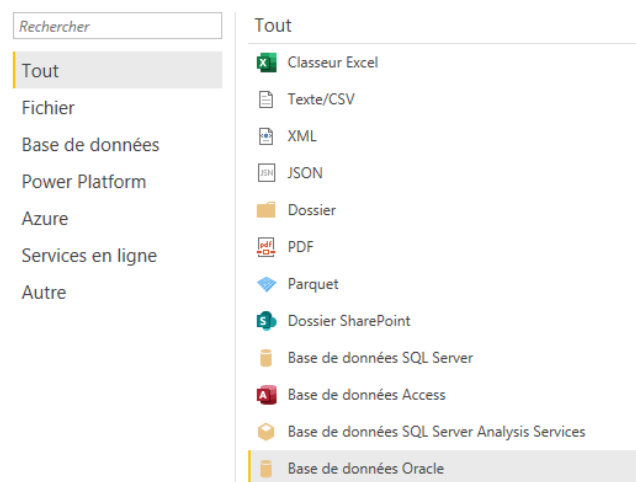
Rechercher

Tout
Fichier
Base de données
Power Platform
Azure
Services en ligne
Autre

Tout

Classeur Excel
Texte/CSV
XML
JSON
Dossier
PDF
Parquet
Dossier SharePoint
Base de données SQL Server
Base de données Access
Base de données SQL Server Analysis Services
Base de données Oracle